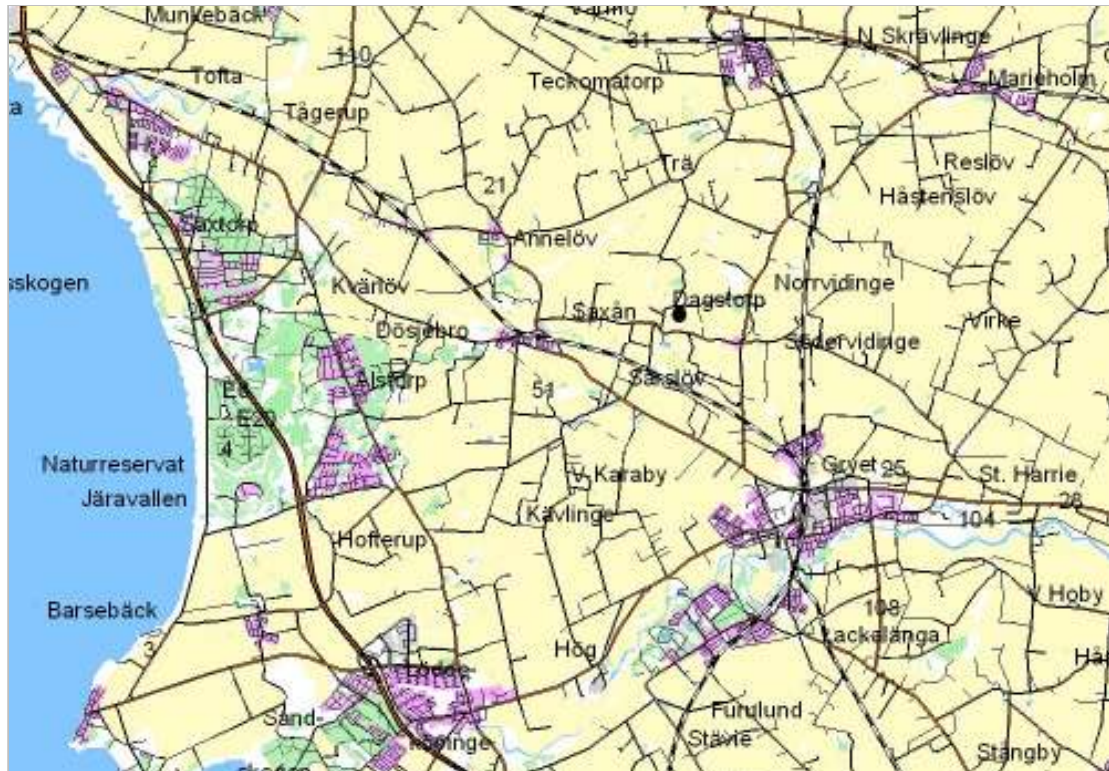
Munkebäck
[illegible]
31
N. Skrävlinge
110
Tofta
Teckomatorp
Marieholm
a
Tågerup
Trä
Reslöv
21
Håstenslöv
Saxtorp
Annelöv
sskogen
Kvärlöv
Norrvidinge
Saxån
Dagstorp
Virke
Döserbro
Södervidinge
Alstorp
Särslöv
51
E6
E20
4
Naturreservat
Gryet
25
St. Harrie
V. Karaby
Järavallen
28
104
Kävlinge
Hofterup
V. Hoby
108
Barsebäck
Lackalänga
3
Hög
Hå
Löddeköpinge
Sand-
Furulund
Stävie
Stångby